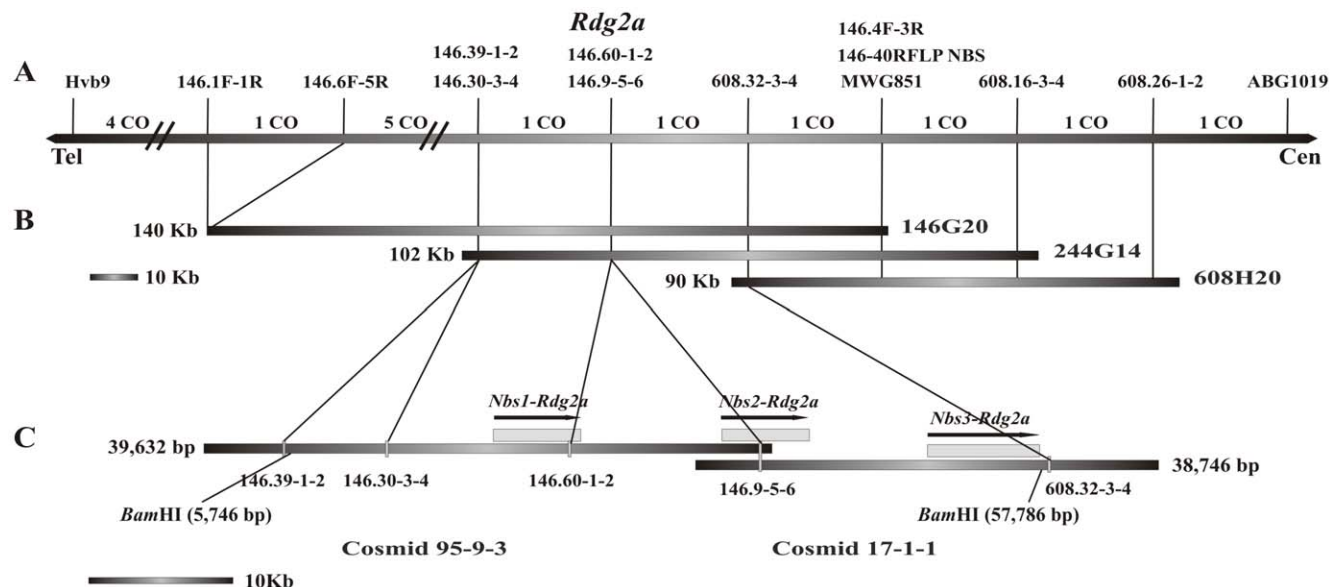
Rdg2a

A

Hvb9 146.1F-1R 146.6F-5R 146.39-1-2 146.30-3-4 146.60-1-2 146.9-5-6 608.32-3-4 146.4F-3R 146-40RFLP NBS MWG851 608.16-3-4 608.26-1-2 ABG1019

4 CO 1 CO 5 CO 1 CO 1 CO 1 CO 1 CO 1 CO 1 CO

Tel Cen

B

140 Kb 146G20

102 Kb 244G14

10 Kb

90 Kb 608H20

C

Nbs1-Rdg2a Nbs2-Rdg2a Nbs3-Rdg2a

39,632 bp

38,746 bp

146.39-1-2 146.30-3-4 146.60-1-2 146.9-5-6 608.32-3-4

BamHI (5,746 bp)

BamHI (57,786 bp)

Cosmid 95-9-3

Cosmid 17-1-1

10Kb